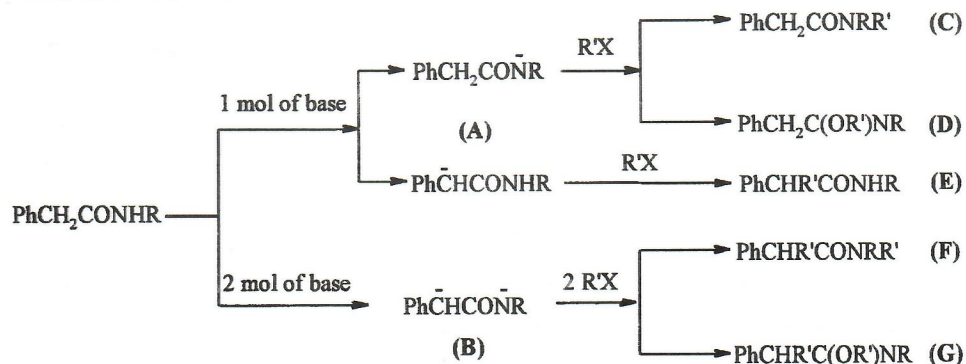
$PhCH_2CONHR$

1 mol of base

$PhCH_2CO\bar{N}R$

(A)

R'X

$PhCH_2CONRR'$ (C)

$PhCH_2C(OR')NR$ (D)

$Ph\bar{C}HCONHR$

R'X

PhCHR'CONHR (E)

2 mol of base

$Ph\bar{C}HCO\bar{N}R$

(B)

2 R'X

PhCHR'CONRR' (F)

PhCHR'C(OR')NR (G)